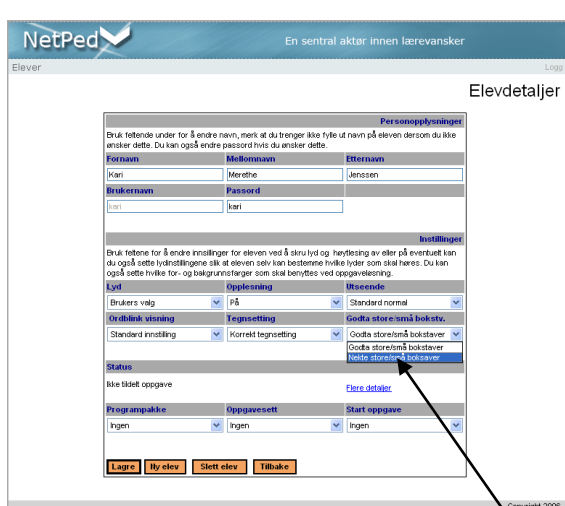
NetPed

En sentral aktør innen lærevansker

Elever

Logg

Elevdetaljer

Personopplysninger

Bruk feltende under for å endre navn, merk at du trenger ikke fylle ut navn på eleven dersom du ikke ønsker dette. Du kan også endre passord hvis du ønsker dette.

| Fornavn | Mellomnavn | Etternavn |
|---|---|---|
| Kari | Merethe | Jenssen |
| Brukernavn | Passord | |
| kari | kari | |

Instillinger

Bruk feltene for å endre innsillinger for eleven ved å skru lyd og høytlesing av eller på eventuelt kan du også sette lydinstillingene slik at eleven selv kan bestemme hvilke lyder som skal høres. Du kan også sette hvilke for- og bakgrunnsfarger som skal benyttes ved oppgavelesning.

| Lyd | Opplesning | Utseende |
|---|---|---|
| Brukers valg | På | Standard normal |
| Ordblink visning | Tegnsetting | Godta store/små bokstv. |
| Standard innstilling | Korrekt tegnsetting | Godta store/små bokstaver |

Godta store/små bokstaver
Nekte store/små bokstaver

Status

Ikke tildelt oppgave

Flere detaljer

| Programpakke | Oppgavesett | Start oppgave |
|---|---|---|
| Ingen | Ingen | Ingen |

Lagre  Ny elev  Slett elev  Tilbake

Copyright 2006